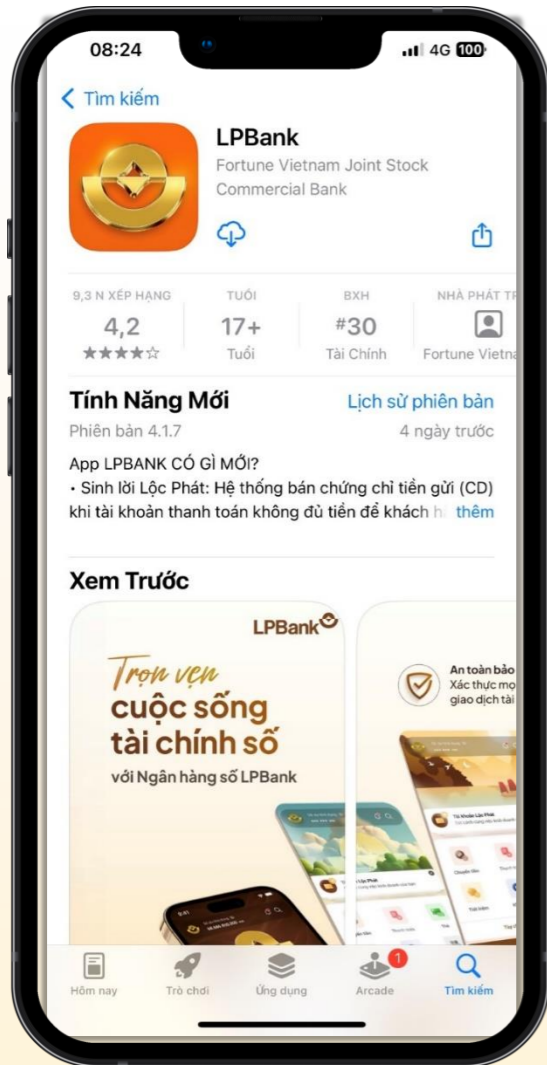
08:24

4G 100

< Tìm kiếm

LPBank

Fortune Vietnam Joint Stock Commercial Bank

| 9,3 N XẾP HẠNG | TUỔI | BXH | NHÀ PHÁT TR |
|---|---|---|---|
| 4,2 | 17+ | #30 | |
| ★★★★☆ | Tuổi | Tài Chính | Fortune Vietna |

Tính Năng Mới

Lịch sử phiên bản

Phiên bản 4.1.7

4 ngày trước

App LPBANK CÓ GÌ MỚI?
• Sinh lời Lộc Phát: Hệ thống bán chứng chỉ tiền gửi (CD) khi tài khoản thanh toán không đủ tiền để khách h thêm

Xem Trước

LPBank

Trọn vẹn cuộc sống tài chính số

với Ngân hàng số LPBank

An toàn bảo
Xác thực mọ
giao dịch tài

Hôm nay

Trò chơi

Ứng dụng

1

Arcade

Tìm kiếm